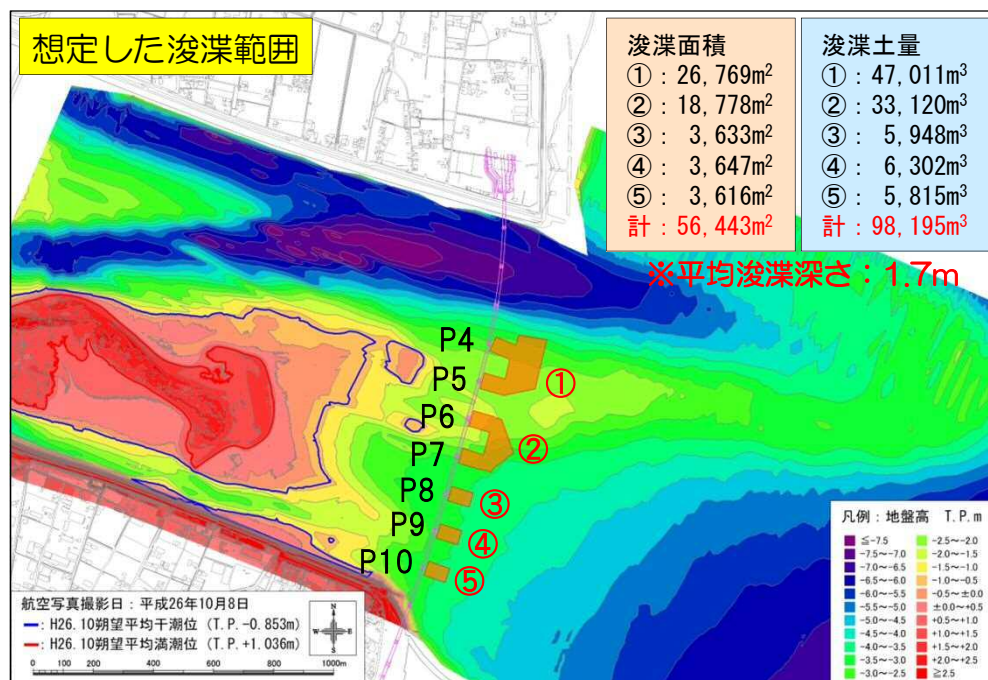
想定した浚渫範囲

浚渫面積
①：26,769m$^2$
②：18,778m$^2$
③：3,633m$^2$
④：3,647m$^2$
⑤：3,616m$^2$
計：56,443m$^2$

浚渫土量
①：47,011m$^3$
②：33,120m$^3$
③：5,948m$^3$
④：6,302m$^3$
⑤：5,815m$^3$
計：98,195m$^3$

※平均浚渫深さ：1.7m

P4
P5
①
P6
P7
②
P8
③
P9
④
P10
⑤

凡例：地盤高 T.P.m

| | |
|---|---|
| ≦-7.5 | -2.5～-2.0 |
| -7.5～-7.0 | -2.0～-1.5 |
| -7.0～-6.5 | -1.5～-1.0 |
| -6.5～-6.0 | -1.0～-0.5 |
| -6.0～-5.5 | -0.5～±0.0 |
| -5.5～-5.0 | ±0.0～+0.5 |
| -5.0～-4.5 | +0.5～+1.0 |
| -4.5～-4.0 | +1.0～+1.5 |
| -4.0～-3.5 | +1.5～+2.0 |
| -3.5～-3.0 | +2.0～+2.5 |
| -3.0～-2.5 | ≧2.5 |

航空写真撮影日：平成26年10月8日
━：H26.10朔望平均干潮位（T.P.-0.853m）
━：H26.10朔望平均満潮位（T.P.+1.036m）
0 100 200 400 600 800 1000m
N S W E